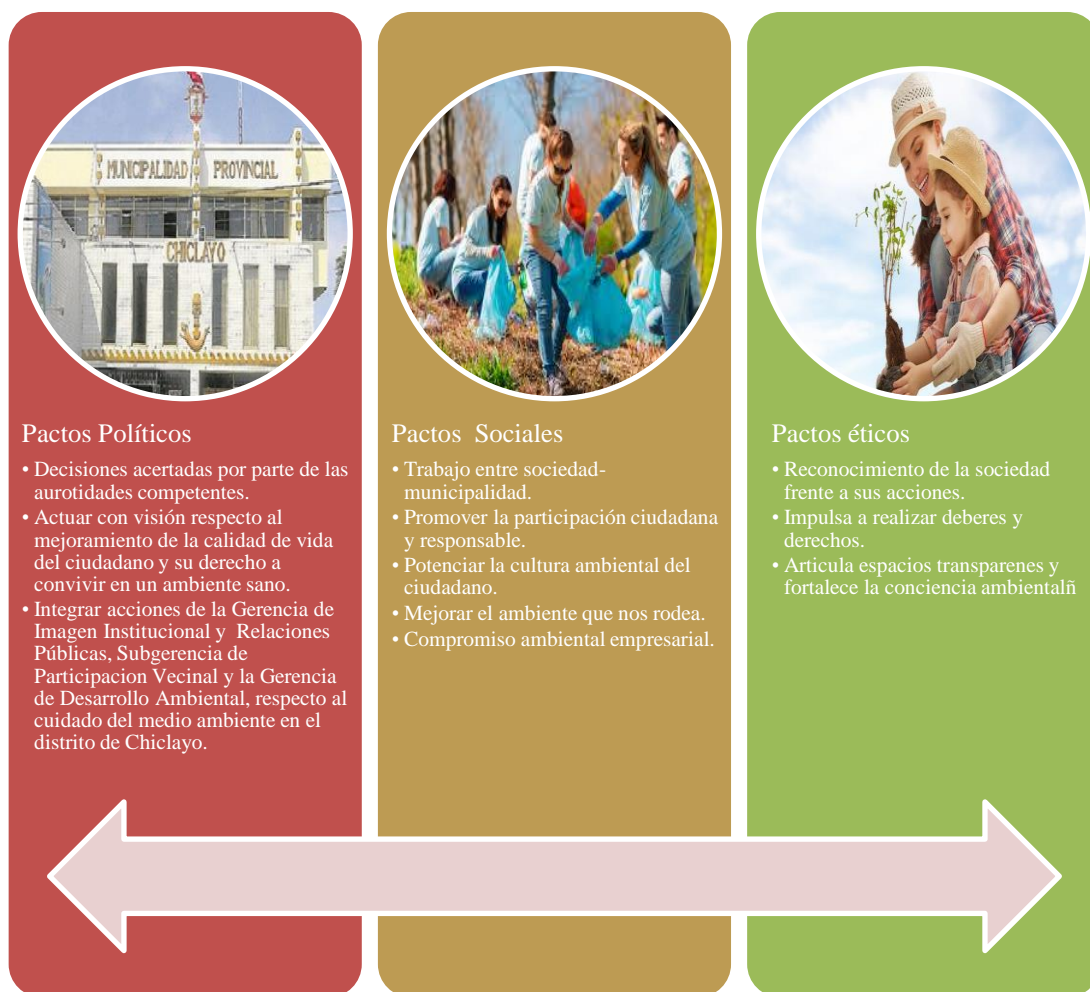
MUNICIPALIDAD PROVINCIAL
CHICLAYO

Pactos Políticos
• Decisiones acertadas por parte de las aurotidades competentes.
• Actuar con visión respecto al mejoramiento de la calidad de vida del ciudadano y su derecho a convivir en un ambiente sano.
• Integrar acciones de la Gerencia de Imagen Institucional y Relaciones Públicas, Subgerencia de Participacion Vecinal y la Gerencia de Desarrollo Ambiental, respecto al cuidado del medio ambiente en el distrito de Chiclayo.

Pactos Sociales
• Trabajo entre sociedad-municipalidad.
• Promover la participación ciudadana y responsable.
• Potenciar la cultura ambiental del ciudadano.
• Mejorar el ambiente que nos rodea.
• Compromiso ambiental empresarial.

Pactos éticos
• Reconocimiento de la sociedad frente a sus acciones.
• Impulsa a realizar deberes y derechos.
• Articula espacios transparenes y fortalece la conciencia ambientalñ